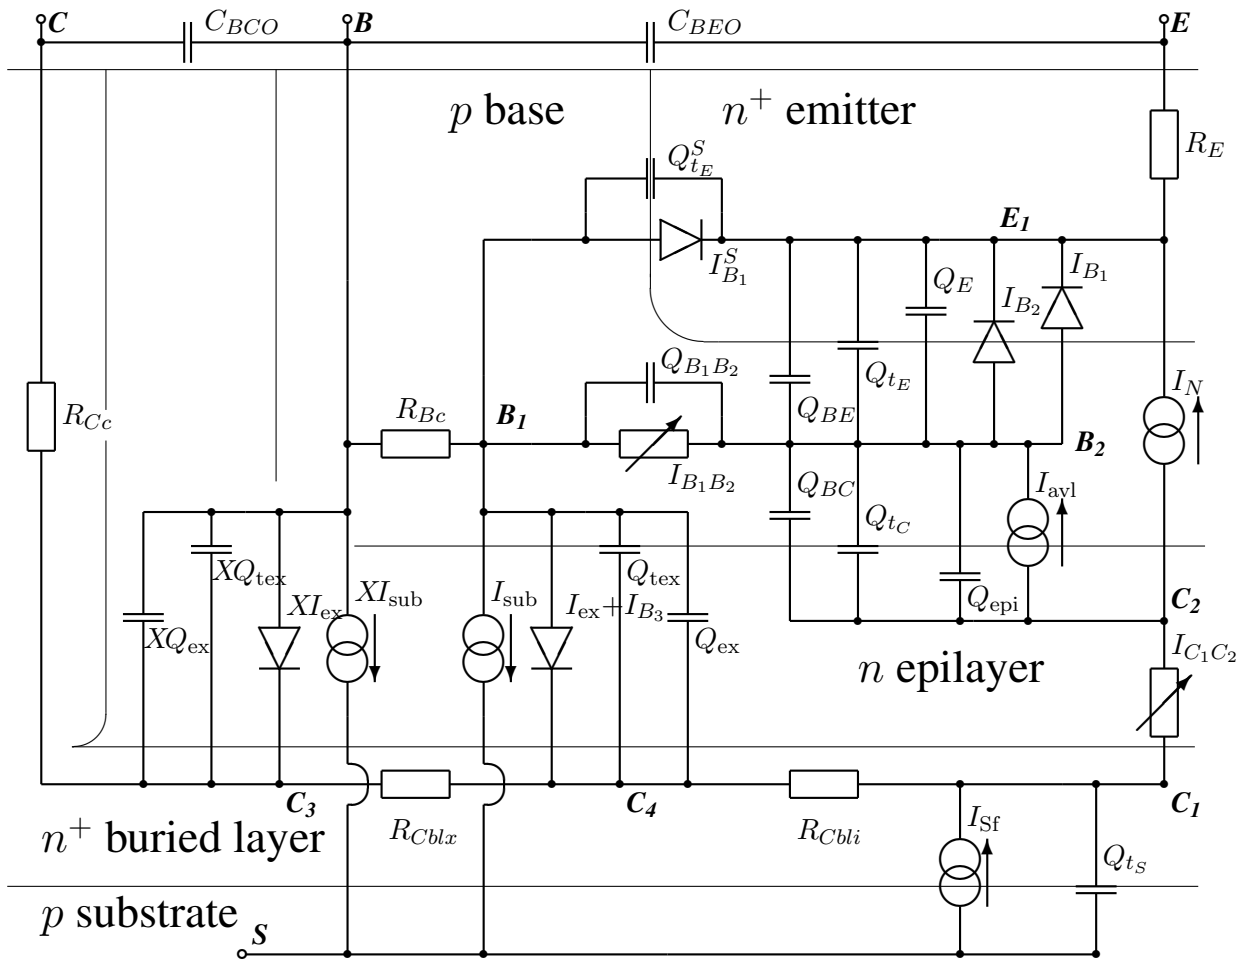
C
$C_{BCO}$
B
$C_{BEO}$
E
$p$ base
$n^+$ emitter
$R_E$
$Q_{t_E}^S$
$E_1$
$I_{B_1}^S$
$Q_E$
$I_{B_2}$
$I_{B_1}$
$Q_{B_1B_2}$
$Q_{t_E}$
$Q_{BE}$
$R_{Cc}$
$R_{Bc}$
$B_1$
$I_N$
$I_{B_1B_2}$
$B_2$
$Q_{BC}$
$Q_{t_C}$
$I_{\mathrm{avl}}$
$XQ_{\mathrm{tex}}$
$Q_{\mathrm{tex}}$
$XI_{\mathrm{ex}}$
$XI_{\mathrm{sub}}$
$I_{\mathrm{sub}}$
$I_{\mathrm{ex}}+I_{B_3}$
$Q_{\mathrm{epi}}$
$C_2$
$XQ_{\mathrm{ex}}$
$Q_{\mathrm{ex}}$
$I_{C_1C_2}$
$n$ epilayer
$C_3$
$C_4$
$C_1$
$n^+$ buried layer
$R_{Cblx}$
$R_{Cbli}$
$I_{\mathrm{Sf}}$
$Q_{t_S}$
$p$ substrate
S